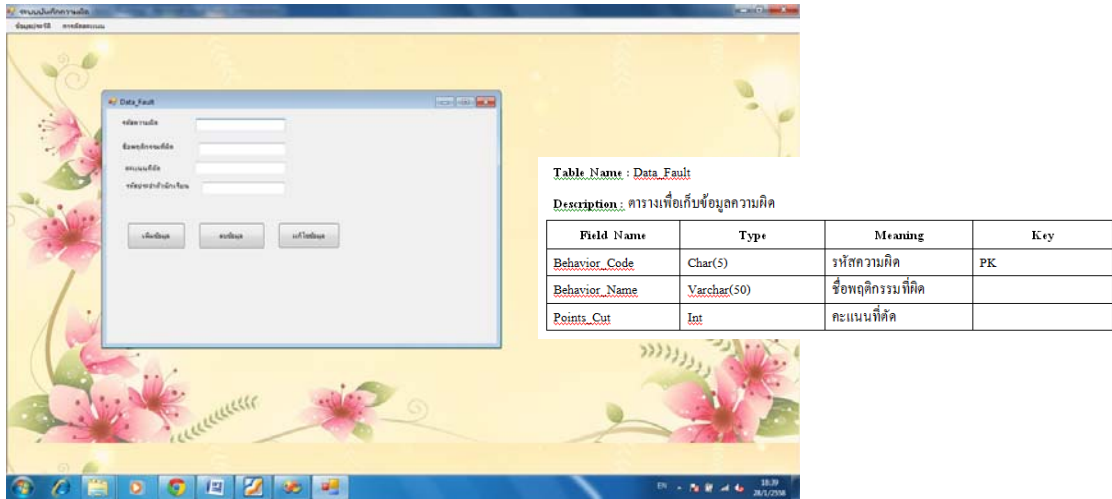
ระบบบันทึกความผิด

ข้อมูลประวัติ การตัดคะแนน

Data_Fault

รหัสความผิด

ชื่อพฤติกรรมที่ผิด

คะแนนที่ตัด

รหัสประจำตัวนักเรียน

เพิ่มข้อมูล ลบข้อมูล แก้ไขข้อมูล

Table Name : Data_Fault

Description : ตารางเพื่อเก็บข้อมูลความผิด

| Field Name | Type | Meaning | Key |
|---|---|---|---|
| Behavior_Code | Char(5) | รหัสความผิด | PK |
| Behavior_Name | Varchar(50) | ชื่อพฤติกรรมที่ผิด | |
| Points_Cut | Int | คะแนนที่ตัด | |

EN 18:39 28/1/2558